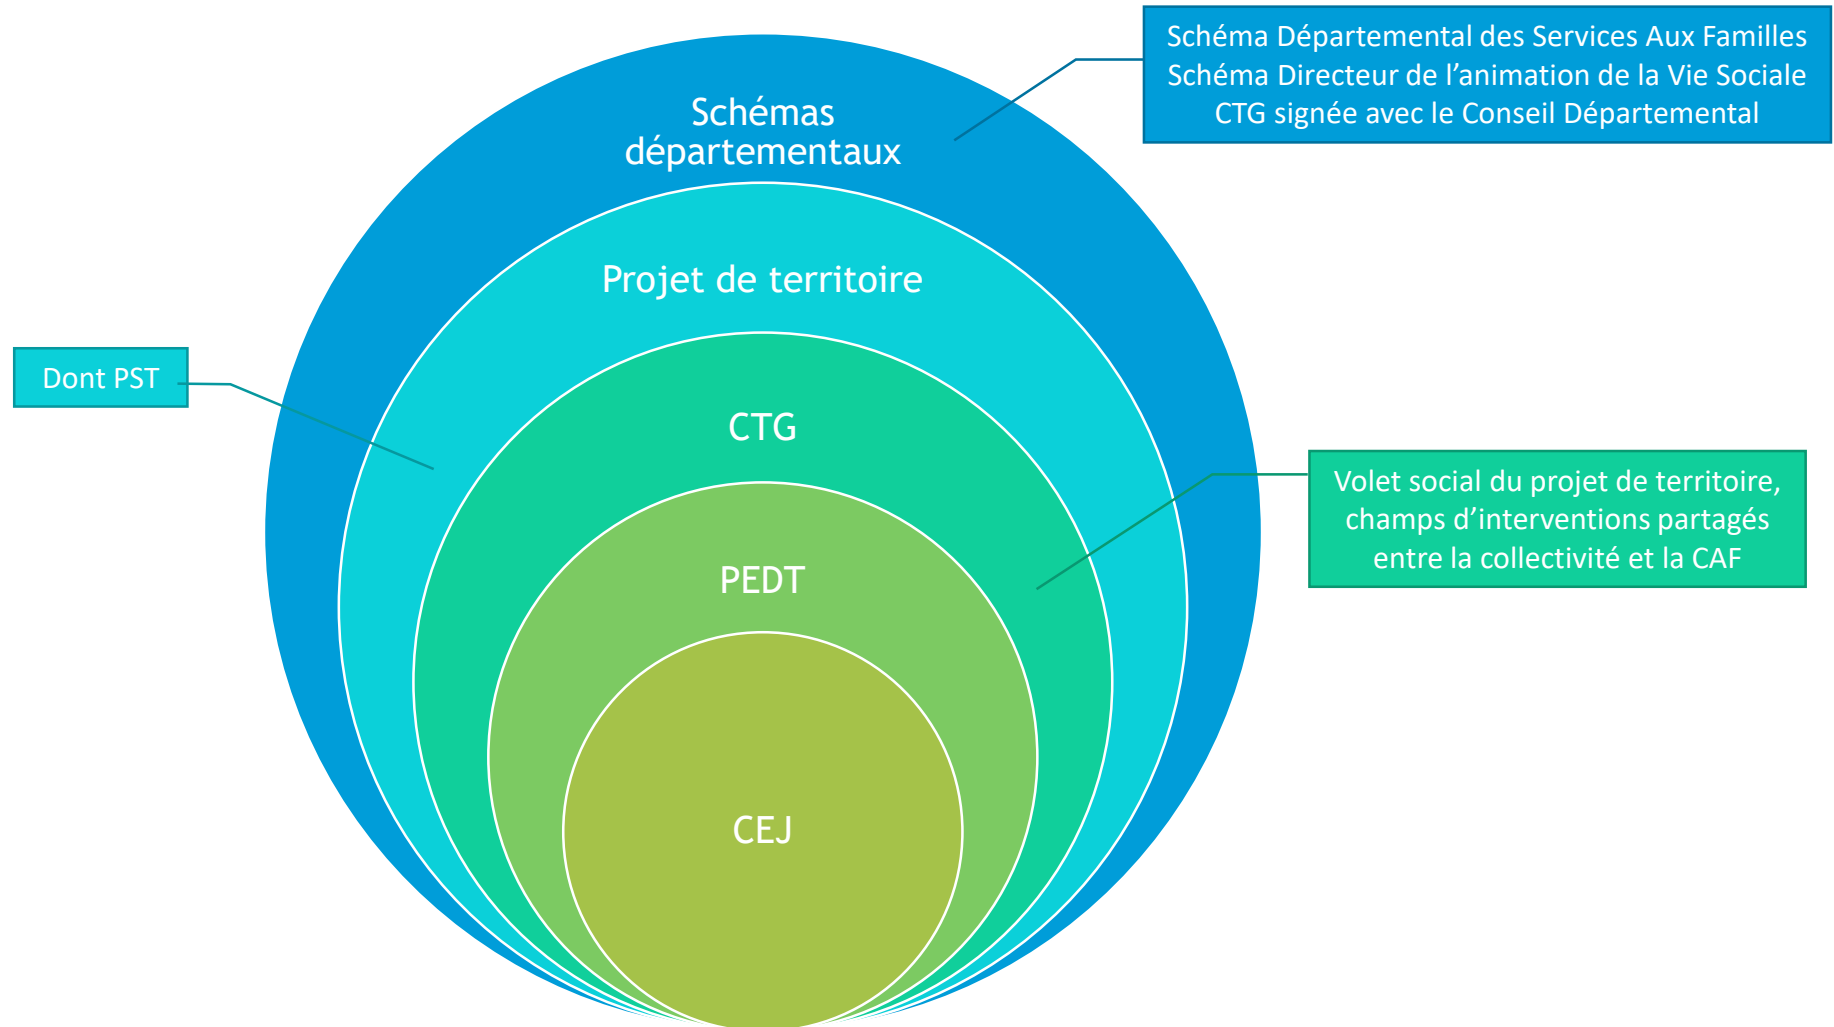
Schéma Départemental des Services Aux Familles
Schéma Directeur de l’animation de la Vie Sociale
CTG signée avec le Conseil Départemental

Schémas départementaux

Projet de territoire

Dont PST

CTG

Volet social du projet de territoire, champs d’interventions partagés entre la collectivité et la CAF

PEDT

CEJ